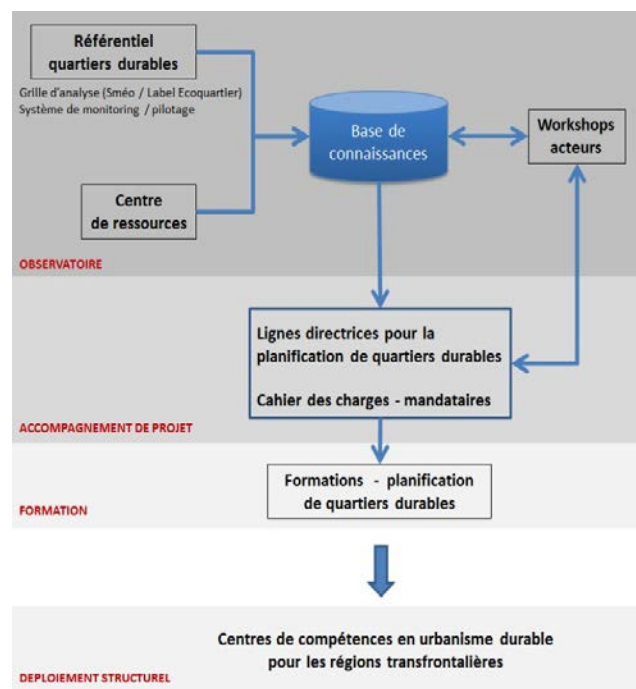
Référentiel quartiers durables

Grille d'analyse (Sméo / Label Ecoquartier)
Système de monitoring / pilotage

Base de connaissances

Workshops acteurs

Centre de ressources

OBSERVATOIRE

Lignes directrices pour la planification de quartiers durables

Cahier des charges - mandataires

ACCOMPAGNEMENT DE PROJET

Formations - planification de quartiers durables

FORMATION

Centres de compétences en urbanisme durable pour les régions transfrontalières

DEPLOIEMENT STRUCTUREL